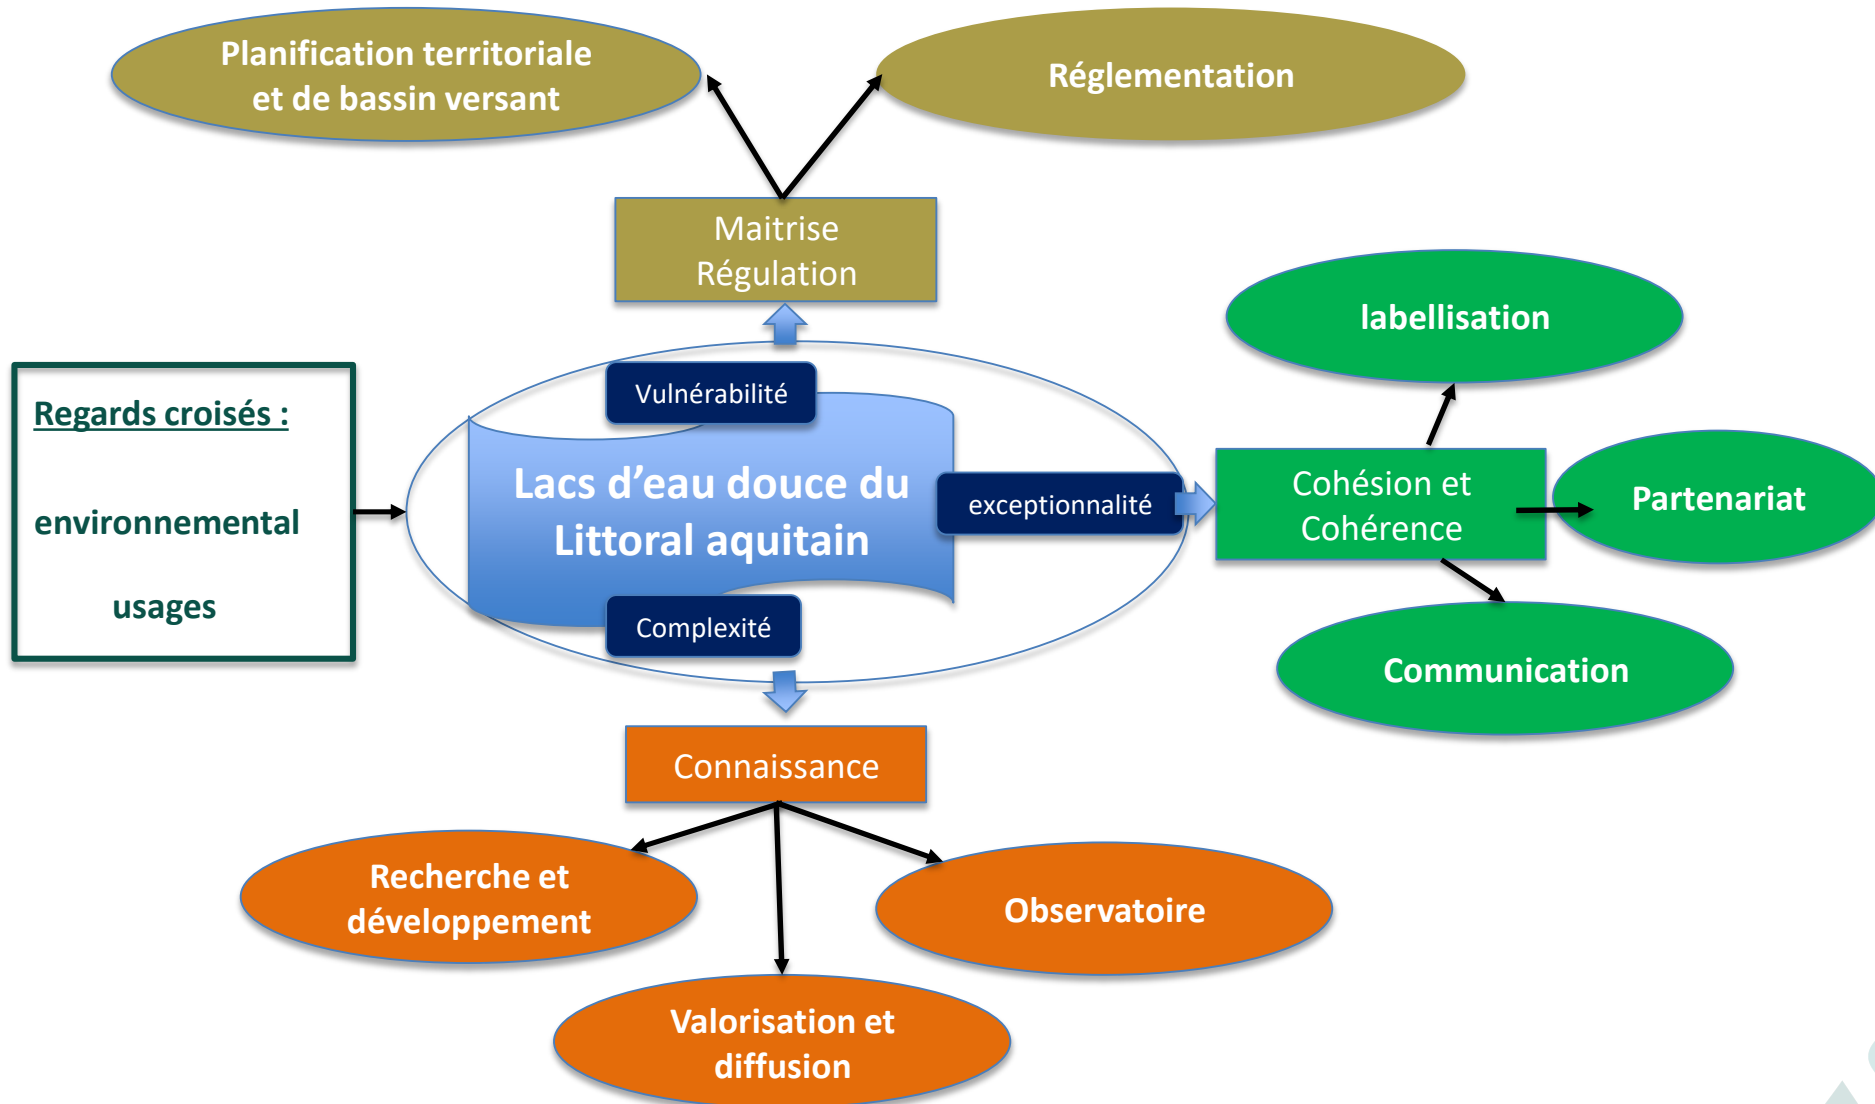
Planification territoriale et de bassin versant

Réglementation

Maitrise
Régulation

Regards croisés :

environnemental

usages

Vulnérabilité

Lacs d'eau douce du Littoral aquitain

exceptionnalité

Complexité

labellisation

Cohésion et Cohérence

Partenariat

Communication

Connaissance

Recherche et développement

Observatoire

Valorisation et diffusion